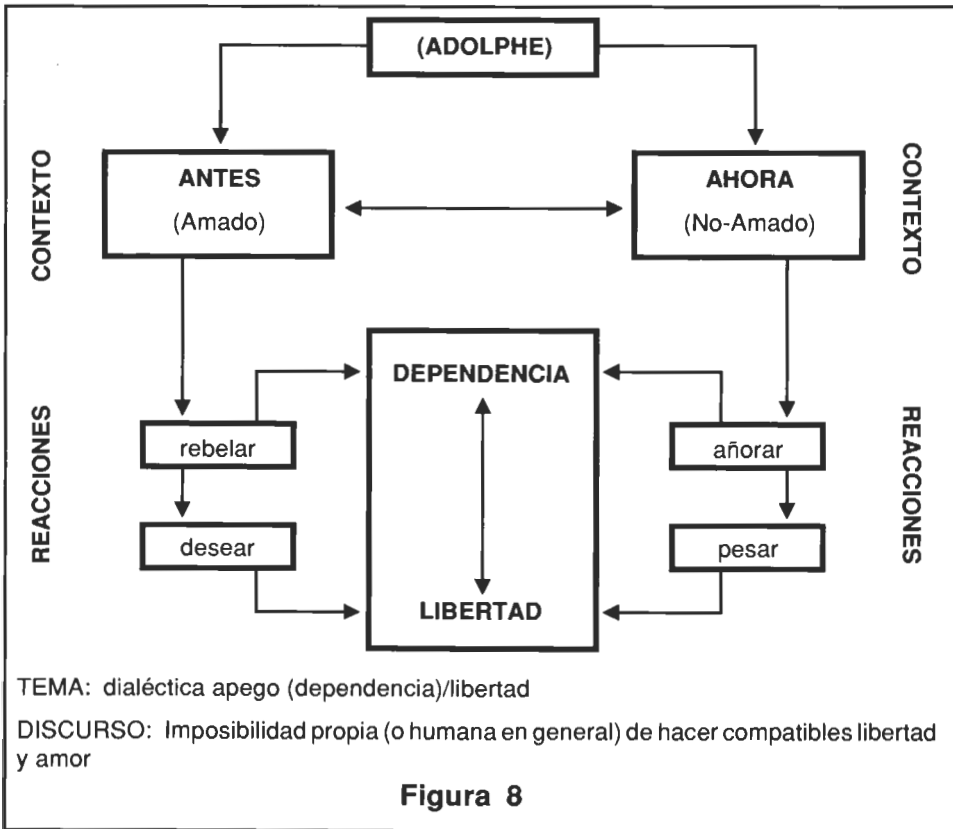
(ADOLPHE)

CONTEXTO

ANTES
(Amado)

AHORA
(No-Amado)

CONTEXTO

REACCIONES

DEPENDENCIA

rebelar

añorar

REACCIONES

desear

pesar

LIBERTAD

TEMA: dialéctica apego (dependencia)/libertad

DISCURSO: Imposibilidad propia (o humana en general) de hacer compatibles libertad y amor

Figura 8